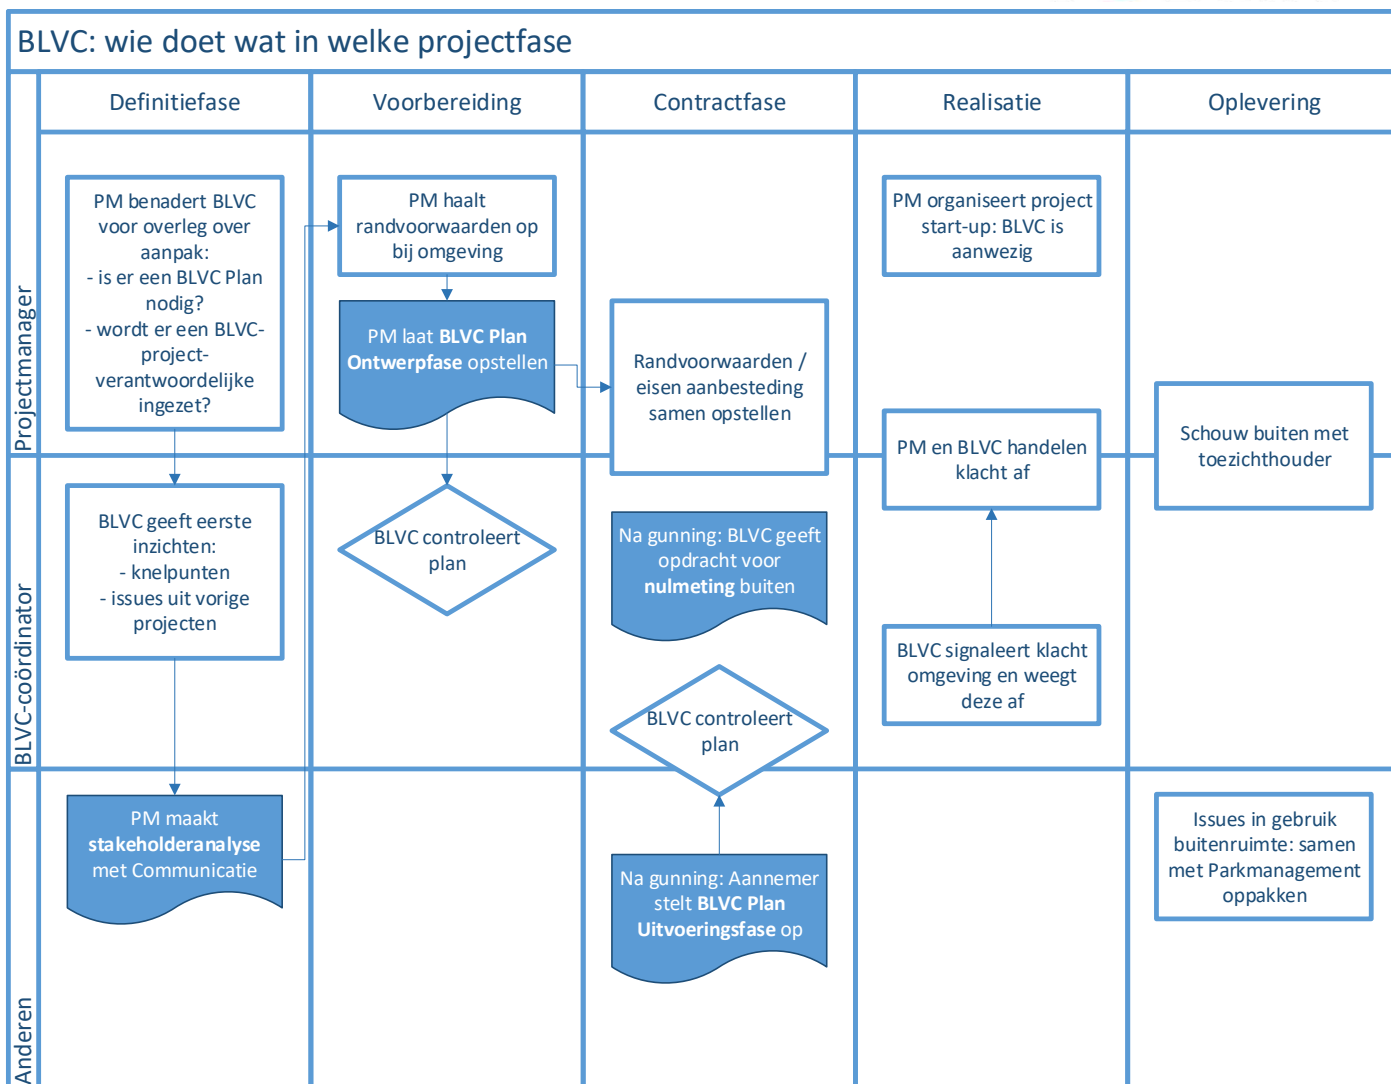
BLVC: wie doet wat in welke projectfase

Definitiefase

Voorbereiding

Contractfase

Realisatie

Oplevering

Projectmanager

PM benadert BLVC voor overleg over aanpak:
- is er een BLVC Plan nodig?
- wordt er een BLVC-project-verantwoordelijke ingezet?

PM haalt randvoorwaarden op bij omgeving

PM laat **BLVC Plan Ontwerpfase** opstellen

Randvoorwaarden / eisen aanbesteding samen opstellen

PM organiseert project start-up: BLVC is aanwezig

PM en BLVC handelen klacht af

Schouw buiten met toezichthouder

BLVC-coördinator

BLVC geeft eerste inzichten:
- knelpunten
- issues uit vorige projecten

BLVC controleert plan

Na gunning: BLVC geeft opdracht voor **nulmeting** buiten

BLVC controleert plan

BLVC signaleert klacht omgeving en weegt deze af

Anderen

PM maakt **stakeholderanalyse** met Communicatie

Na gunning: Aannemer stelt **BLVC Plan Uitvoeringsfase** op

Issues in gebruik buitenruimte: samen met Parkmanagement oppakken